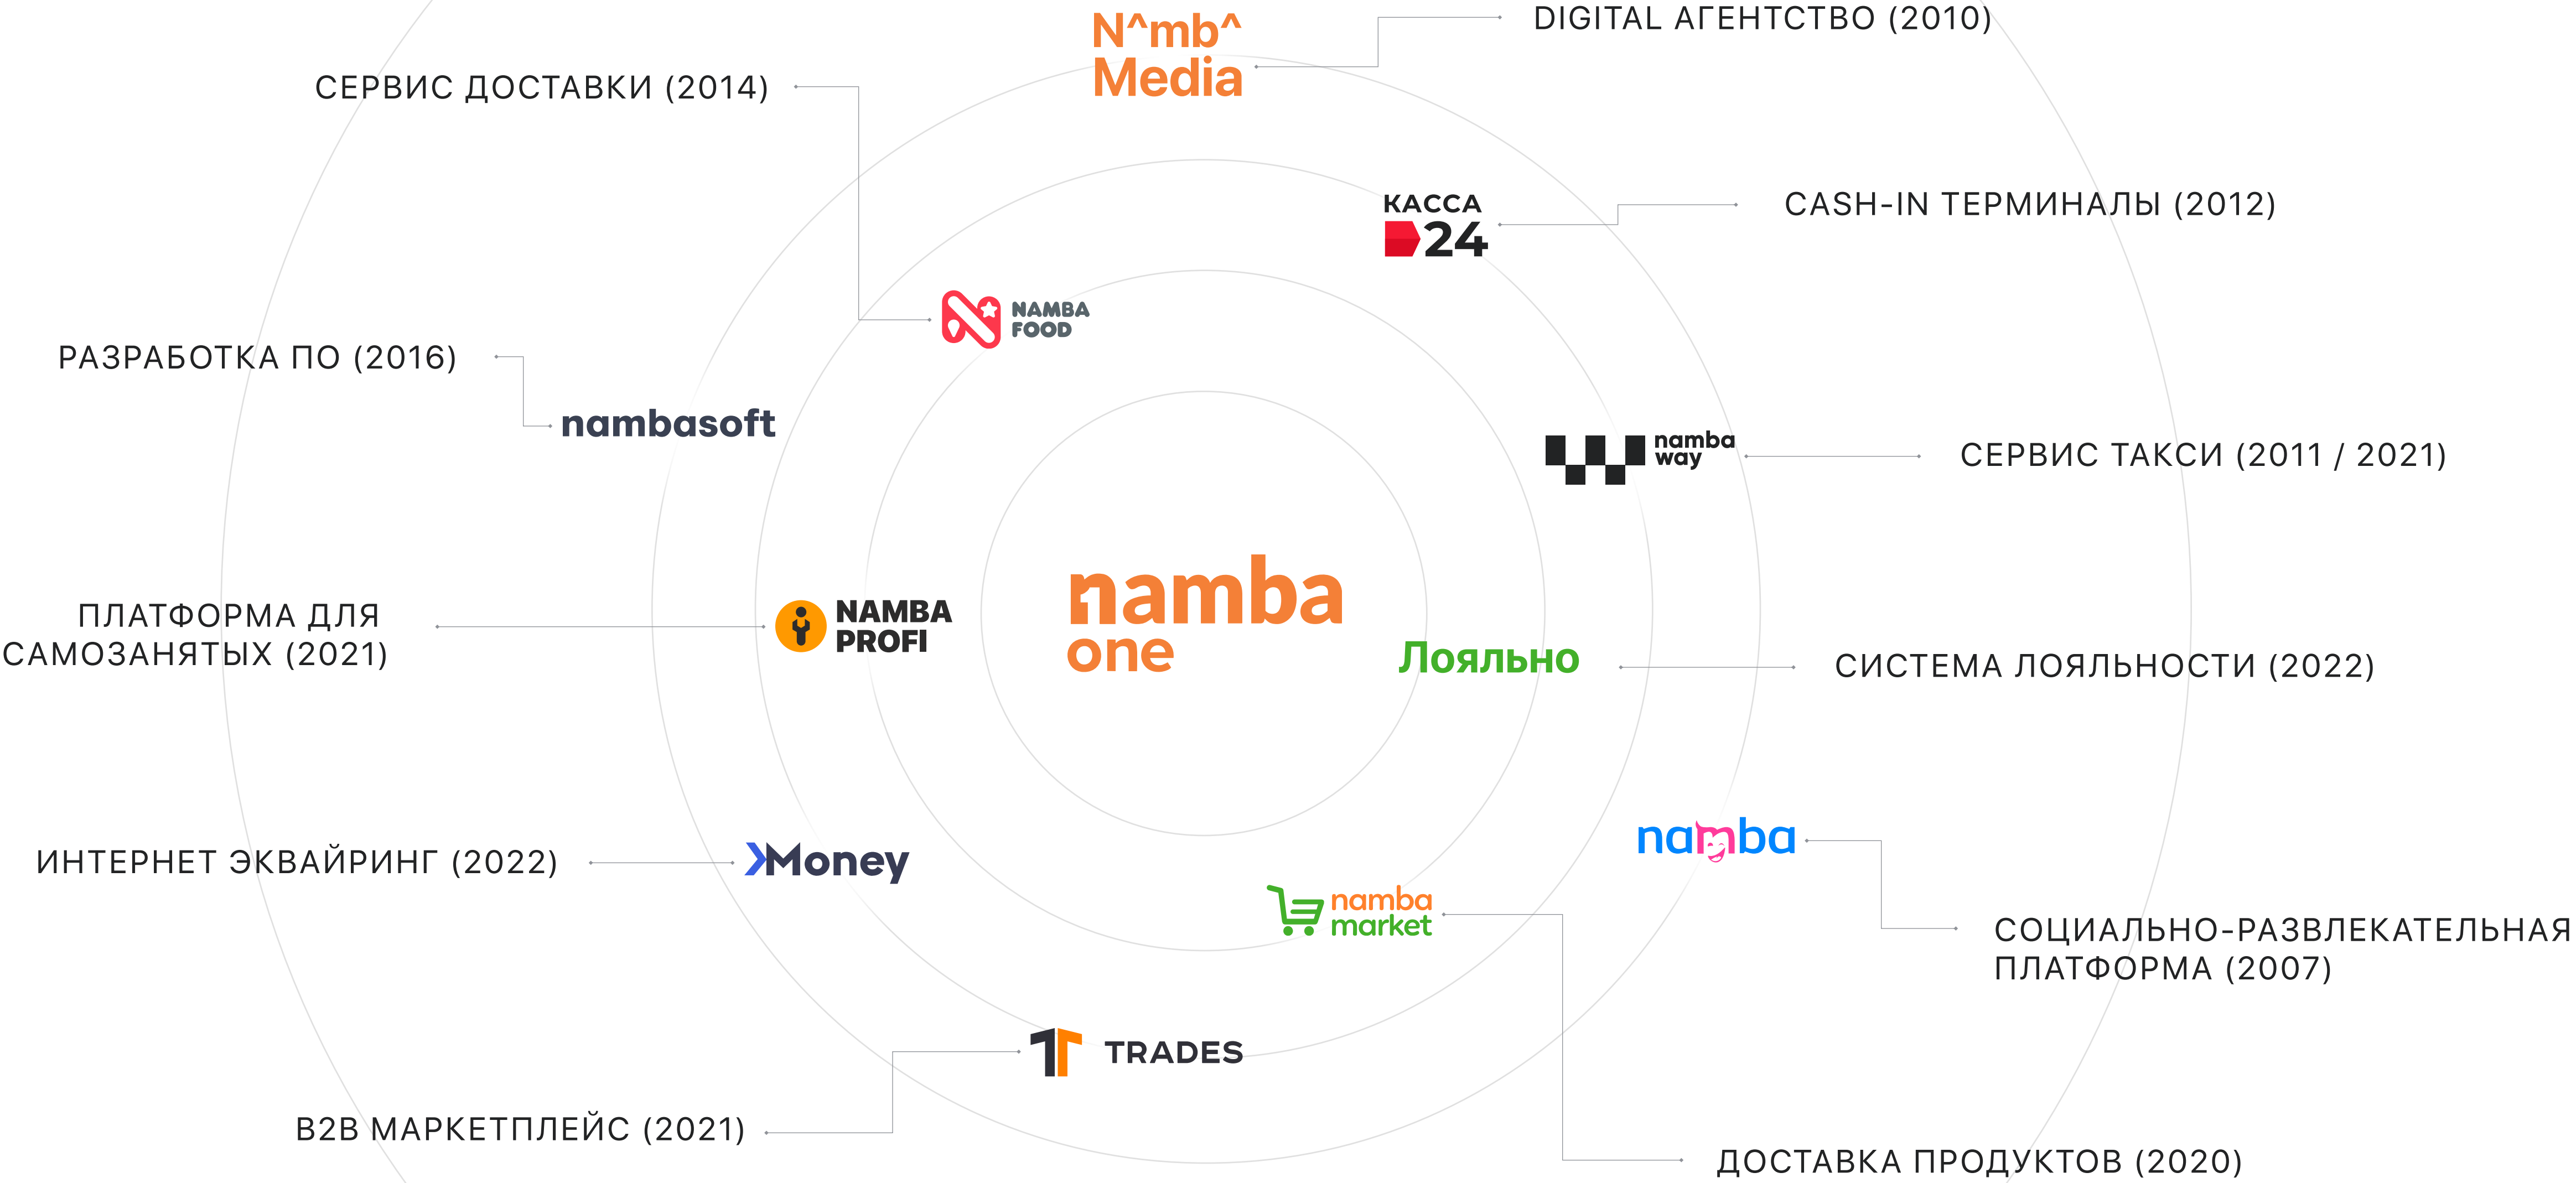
N^mb^
Media

DIGITAL АГЕНТСТВО (2010)

СЕРВИС ДОСТАВКИ (2014)

КАССА
24

CASH-IN ТЕРМИНАЛЫ (2012)

NAMBA
FOOD

РАЗРАБОТКА ПО (2016)

nambasoft

namba
way

СЕРВИС ТАКСИ (2011 / 2021)

ПЛАТФОРМА ДЛЯ
САМОЗАНЯТЫХ (2021)

NAMBA
PROFI

namba
one

Лояльно

СИСТЕМА ЛОЯЛЬНОСТИ (2022)

namba

ИНТЕРНЕТ ЭКВАЙРИНГ (2022)

Money

namba
market

СОЦИАЛЬНО-РАЗВЛЕКАТЕЛЬНАЯ
ПЛАТФОРМА (2007)

TRADES

B2B МАРКЕТПЛЕЙС (2021)

ДОСТАВКА ПРОДУКТОВ (2020)